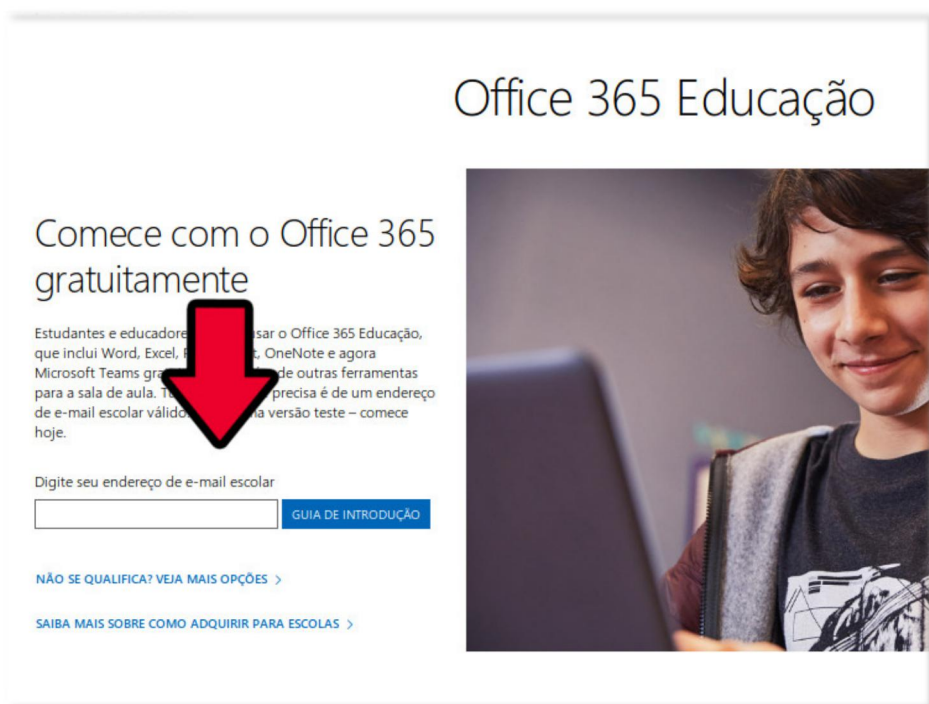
Office 365 Educação

Comece com o Office 365 gratuitamente

Estudantes e educadore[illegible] usar o Office 365 Educação, que inclui Word, Excel, P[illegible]t, OneNote e agora Microsoft Teams gra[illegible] de outras ferramentas para a sala de aula. T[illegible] precisa é de um endereço de e-mail escolar válido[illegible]a versão teste – comece hoje.

Digite seu endereço de e-mail escolar

GUIA DE INTRODUÇÃO

NÃO SE QUALIFICA? VEJA MAIS OPÇÕES >

SAIBA MAIS SOBRE COMO ADQUIRIR PARA ESCOLAS >